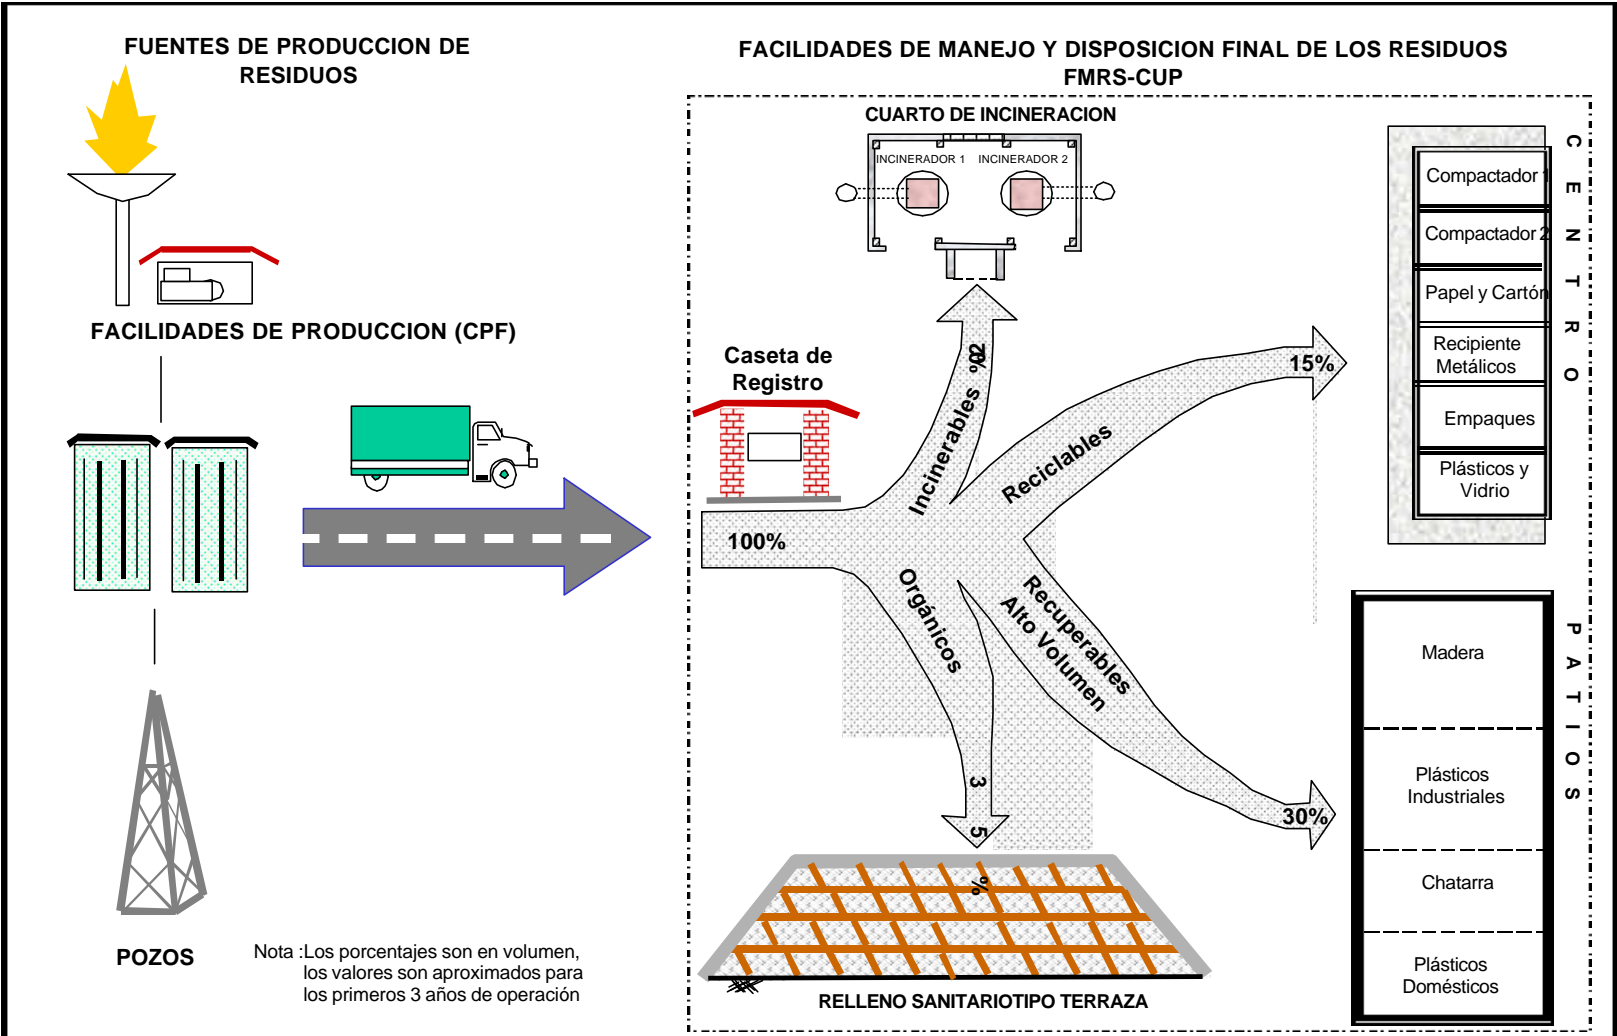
FUENTES DE PRODUCCION DE RESIDUOS

FACILIDADES DE MANEJO Y DISPOSICION FINAL DE LOS RESIDUOS FMRS-CUP

CUARTO DE INCINERACION

INCINERADOR 1

INCINERADOR 2

FACILIDADES DE PRODUCCION (CPF)

Caseta de Registro

Incinerables 20%

Reciclables

15%

100%

Orgánicos

Recuperables Alto Volumen

35%

30%

CENTRO

Compactador 1

Compactador 2

Papel y Cartón

Recipiente Metálicos

Empaques

Plásticos y Vidrio

PATIOS

Madera

Plásticos Industriales

Chatarra

Plásticos Domésticos

POZOS

Nota :Los porcentajes son en volumen, los valores son aproximados para los primeros 3 años de operación

RELLENO SANITARIOTIPO TERRAZA